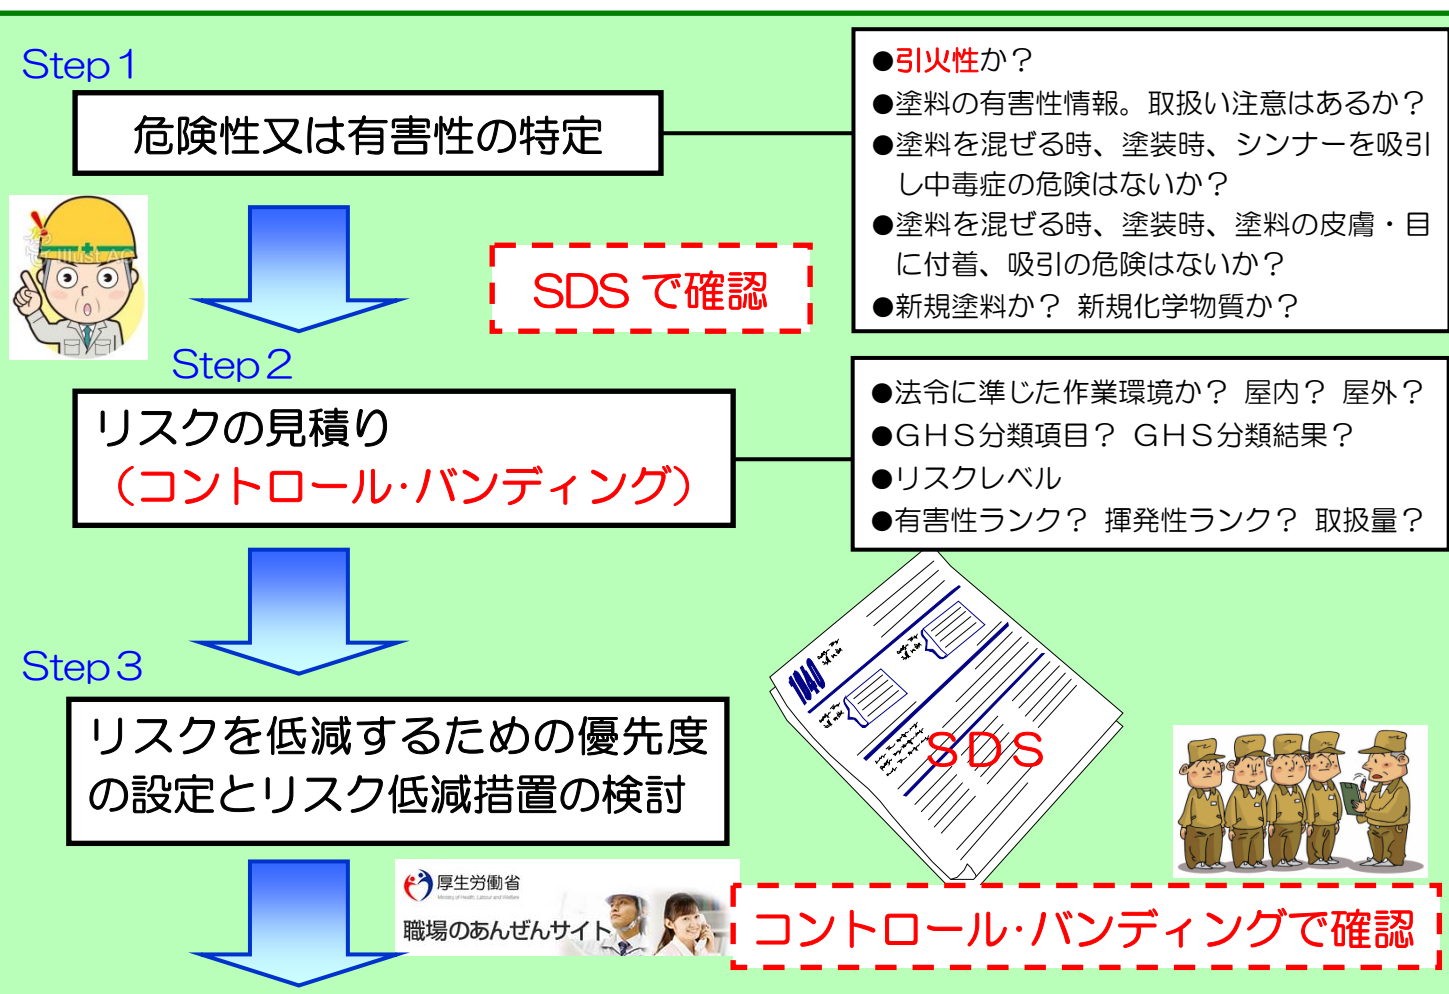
Step 1

危険性又は有害性の特定

●引火性か？
●塗料の有害性情報。取扱い注意はあるか？
●塗料を混ぜる時、塗装時、シンナーを吸引し中毒症の危険はないか？
●塗料を混ぜる時、塗装時、塗料の皮膚・目に付着、吸引の危険はないか？
●新規塗料か？ 新規化学物質か？

SDS で確認

Step 2

リスクの見積り
（コントロール·バンディング）

●法令に準じた作業環境か？ 屋内？ 屋外？
●GHS分類項目？ GHS分類結果？
●リスクレベル
●有害性ランク？ 揮発性ランク？ 取扱量？

Step 3

リスクを低減するための優先度の設定とリスク低減措置の検討

SDS

厚生労働省
職場のあんぜんサイト

コントロール·バンディングで確認